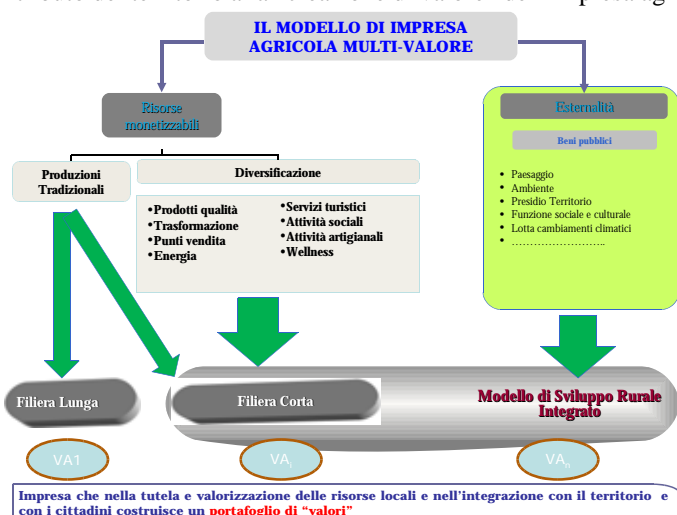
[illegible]

IL MODELLO DI IMPRESA AGRICOLA MULTI-VALORE

Risorse monetizzabili

Esternalità

Beni pubblici

Produzioni Tradizionali

Diversificazione

•Prodotti qualità
•Trasformazione
•Punti vendita
•Energia

•Servizi turistici
•Attività sociali
•Attività artigianali
•Wellness

• Paesaggio
• Ambiente
• Presidio Territorio
• Funzione sociale e culturale
• Lotta cambiamenti climatici
• ……………………..

Filiera Lunga

Filiera Corta

Modello di Sviluppo Rurale Integrato

VA1

VA$_i$

VA$_n$

Impresa che nella tutela e valorizzazione delle risorse locali e nell'integrazione con il territorio e con i cittadini costruisce un portafoglio di "valori"